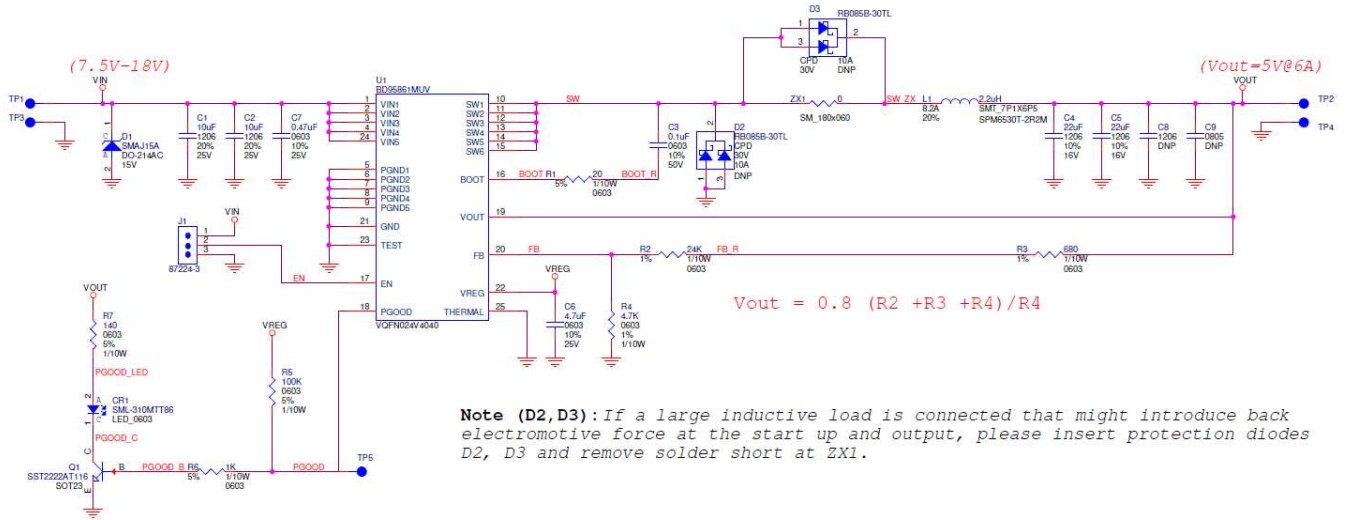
D3
RB085B-30TL
1
3
2
CPD
30V
10A
DNP

(7.5V-18V)
VIN
TP1
TP3
U1
BD95861MUV
1 VIN1
2 VIN2
3 VIN3
4 VIN4
24 VIN5
SW1 10
SW2 11
SW3 12
SW4 13
SW5 14
SW6 15
SW
ZX1 0
SM_180x060
SW_ZX
L1
8.2A
20%
2.2uH
SMT_7P1X6P5
SPM6530T-2R2M
(Vout=5V@6A)
VOUT
TP2
TP4

D1
SMAJ15A
DO-214AC
15V
A
C
1
2
C1
10uF
1206
20%
25V
C2
10uF
1206
20%
25V
C7
0.47uF
0603
10%
25V
5 PGND1
6 PGND2
7 PGND3
8 PGND4
9 PGND5
21 GND
23 TEST
17 EN
18 PGOOD
VQFN024V4040
C3
0.1uF
0603
10%
50V
D2
RB085B-30TL
CPD
30V
10A
DNP
2
1
3
C4
22uF
1206
10%
16V
C5
22uF
1206
10%
16V
C8
1206
DNP
C9
0805
DNP

BOOT 16
BOOT R1 20
5% 1/10W
0603
BOOT_R
VOUT 19
FB 20
FB
R2 24K
1% 1/10W
0603
FB_R
R3 680
1% 1/10W
0603
VREG
VREG 22
THERMAL 25
C6
4.7uF
0603
10%
25V
R4
4.7K
0603
1%
1/10W

J1
1
2
3
87224-3
VIN
EN

Vout = 0.8 (R2 +R3 +R4)/R4

VOUT
R7
140
0603
5%
1/10W
PGOOD_LED
A
C
CR1
SML-310MTT86
LED_0603
1
2
PGOOD_C
C
B
E
Q1
SST2222AT116
SOT23
PGOOD_B R6 1K
5% 1/10W
0603
PGOOD
TP5
VREG
R5
100K
0603
5%
1/10W

Note (D2,D3): If a large inductive load is connected that might introduce back electromotive force at the start up and output, please insert protection diodes D2, D3 and remove solder short at ZX1.